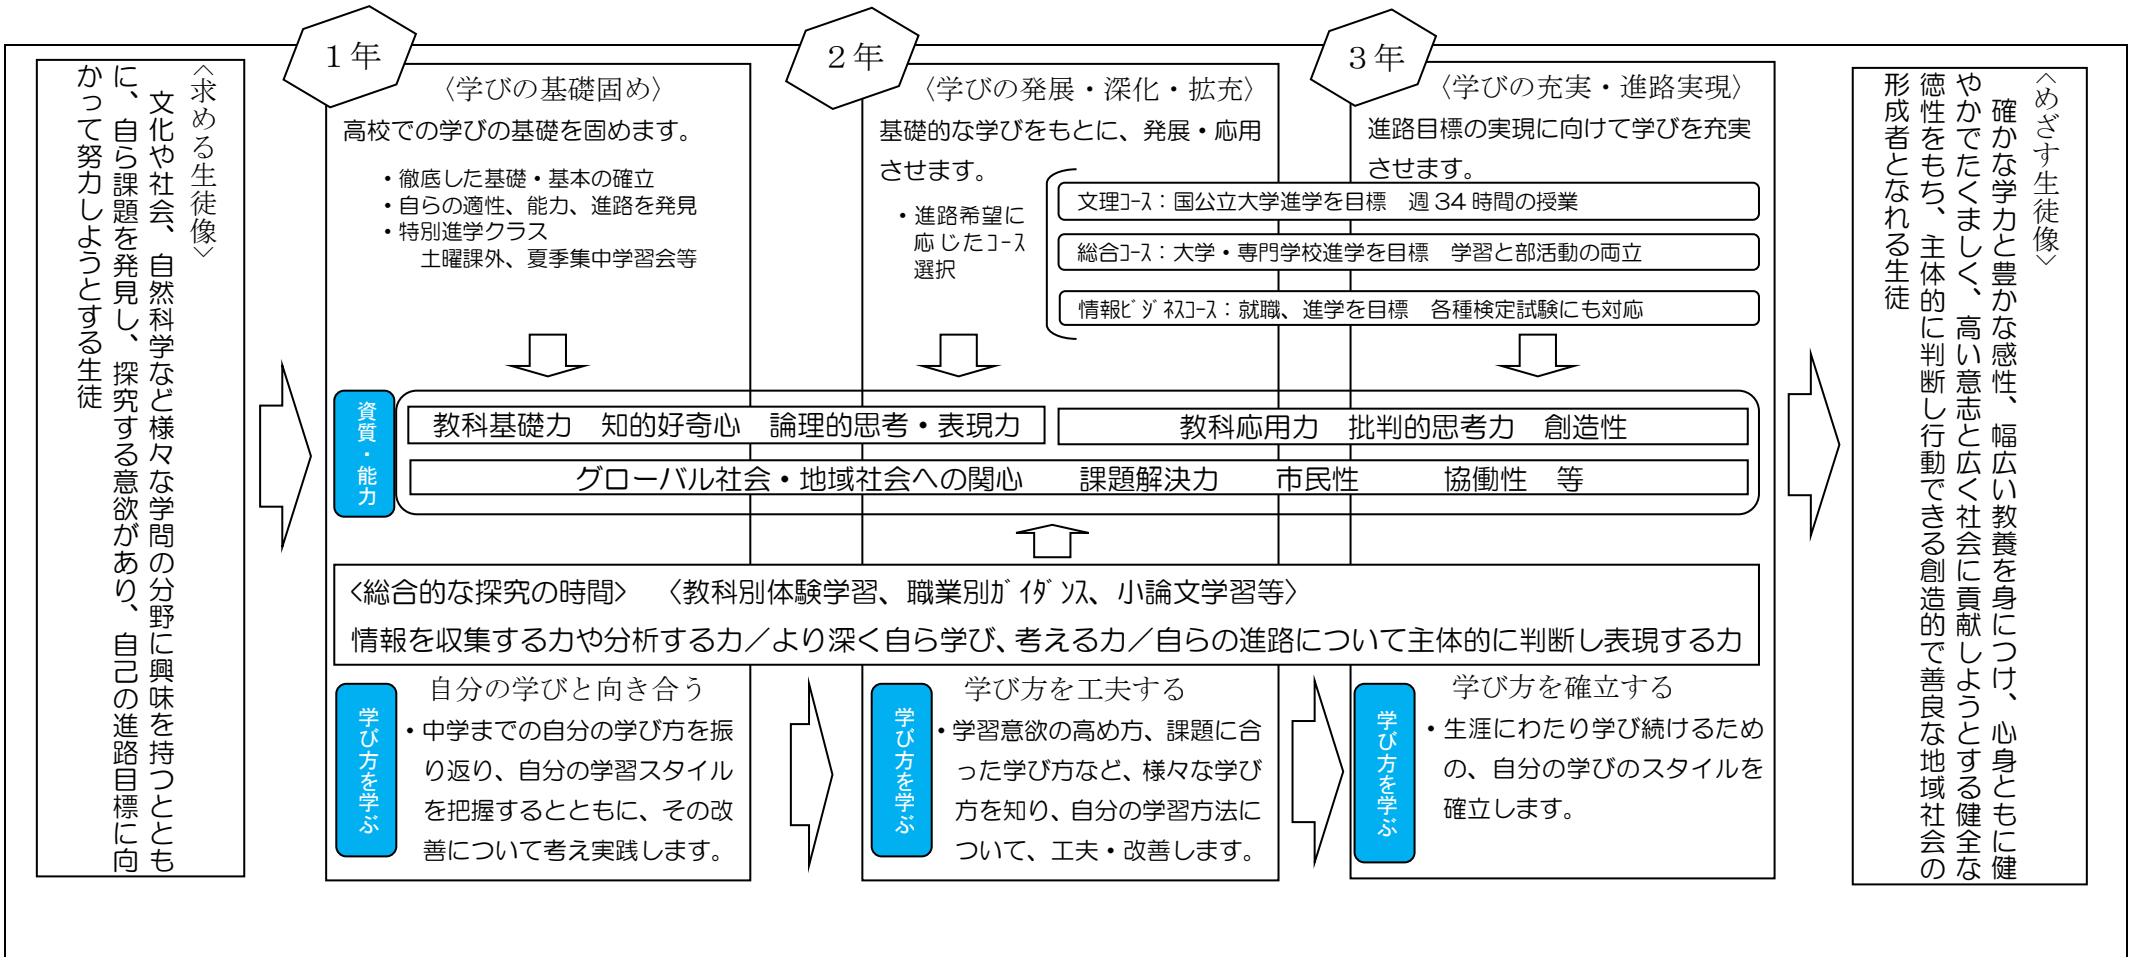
〈求める生徒像〉
文化や社会、自然科学など様々な学問の分野に興味を持つとともに、自ら課題を発見し、探究する意欲があり、自己の進路目標に向かって努力しようとする生徒

１年
〈学びの基礎固め〉
高校での学びの基礎を固めます。
・徹底した基礎・基本の確立
・自らの適性、能力、進路を発見
・特別進学クラス
土曜課外、夏季集中学習会等

２年
〈学びの発展・深化・拡充〉
基礎的な学びをもとに、発展・応用させます。
・進路希望に応じたコース選択

３年
〈学びの充実・進路実現〉
進路目標の実現に向けて学びを充実させます。

文理コース：国公立大学進学を目標　週 34 時間の授業
総合コース：大学・専門学校進学を目標　学習と部活動の両立
情報ビジネスコース：就職、進学を目標　各種検定試験にも対応

資質・能力
教科基礎力　知的好奇心　論理的思考・表現力
教科応用力　批判的思考力　創造性
グローバル社会・地域社会への関心　課題解決力　市民性　協働性　等

〈総合的な探究の時間〉　〈教科別体験学習、職業別ガイダンス、小論文学習等〉
情報を収集する力や分析する力／より深く自ら学び、考える力／自らの進路について主体的に判断し表現する力

学び方を学ぶ
自分の学びと向き合う
・中学までの自分の学び方を振り返り、自分の学習スタイルを把握するとともに、その改善について考え実践します。

学び方を学ぶ
学び方を工夫する
・学習意欲の高め方、課題に合った学び方など、様々な学び方を知り、自分の学習方法について、工夫・改善します。

学び方を学ぶ
学び方を確立する
・生涯にわたり学び続けるための、自分の学びのスタイルを確立します。

〈めざす生徒像〉
確かな学力と豊かな感性、幅広い教養を身につけ、心身ともに健やかでたくましく、高い意志と広く社会に貢献しようとする健全な徳性をもち、主体的に判断し行動できる創造的で善良な地域社会の形成者となれる生徒